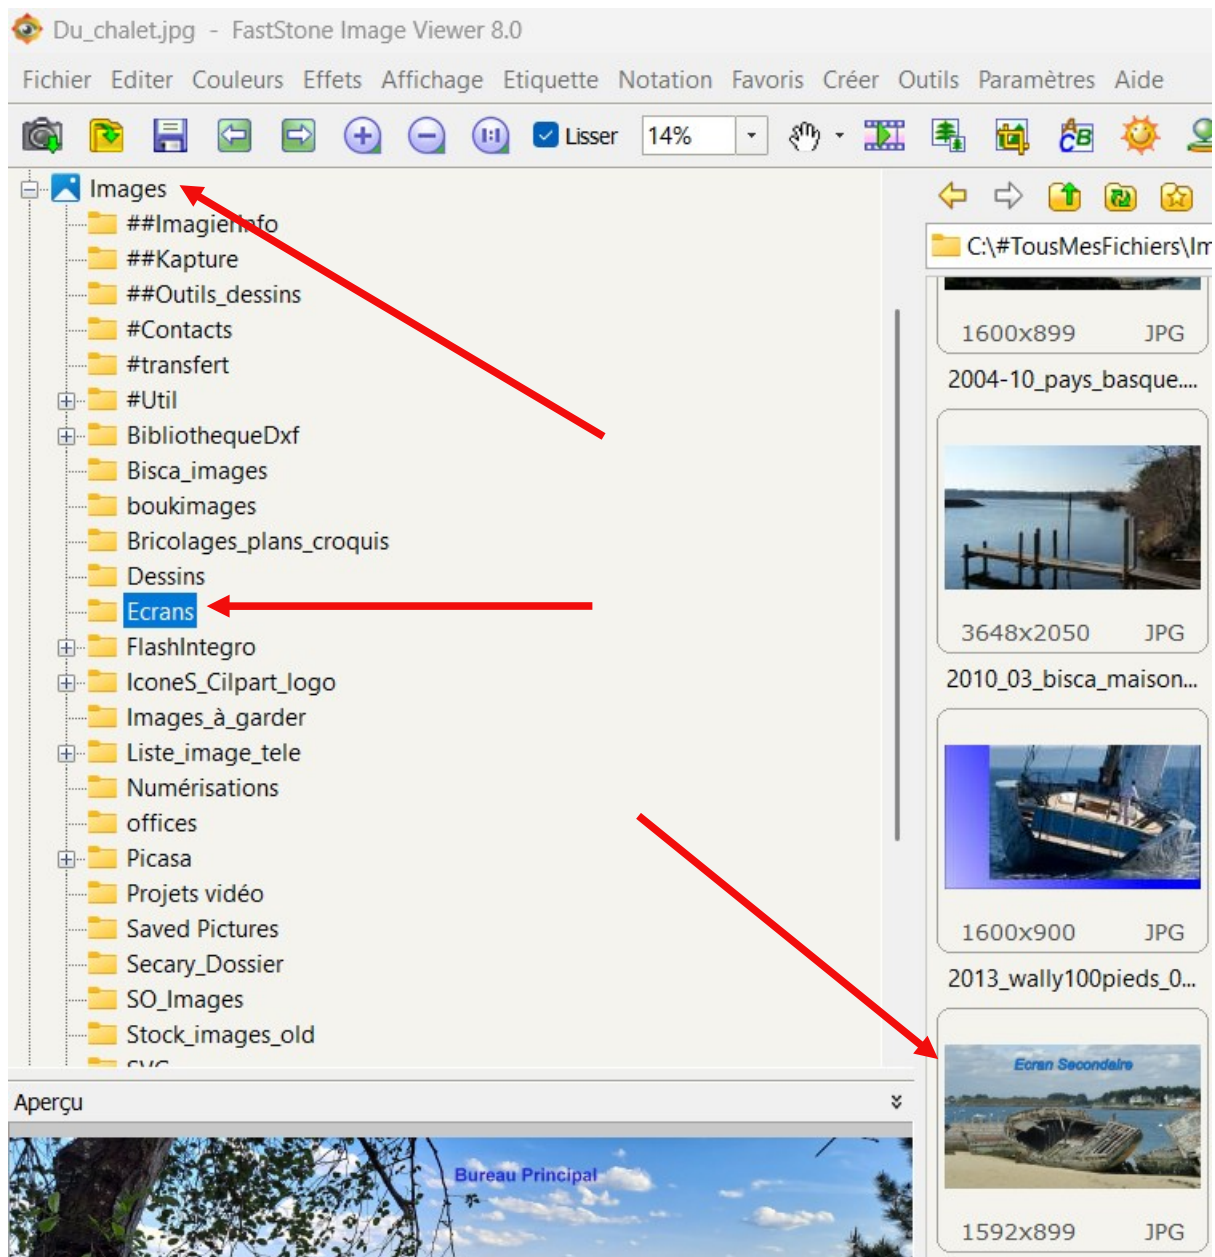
Du_chalet.jpg - FastStone Image Viewer 8.0

Fichier Editer Couleurs Effets Affichage Etiquette Notation Favoris Créer Outils Paramètres Aide

Lisser 14%

Images
##ImagierInfo
##Kapture
##Outils_dessins
#Contacts
#transfert
#Util
BibliothequeDxf
Bisca_images
boukimages
Bricolages_plans_croquis
Dessins
Ecrans
FlashIntegro
IconeS_Cilpart_logo
Images_à_garder
Liste_image_tele
Numérisations
offices
Picasa
Projets vidéo
Saved Pictures
Secary_Dossier
SO_Images
Stock_images_old
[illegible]

C:\#TousMesFichiers\Im

1600x899 JPG
2004-10_pays_basque....

3648x2050 JPG
2010_03_bisca_maison...

1600x900 JPG
2013_wally100pieds_0...

Ecran Secondaire
1592x899 JPG

Aperçu

Bureau Principal